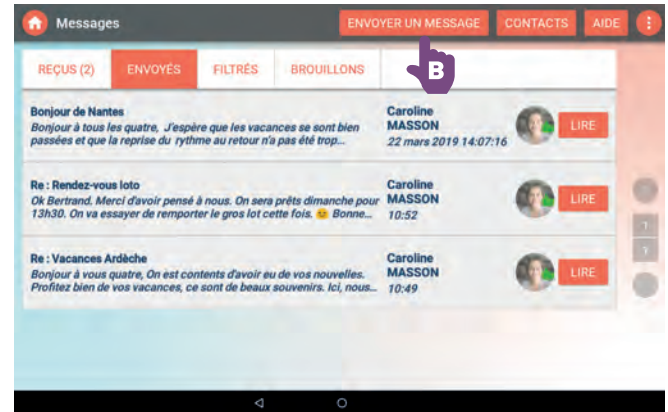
Messages
ENVOYER UN MESSAGE
CONTACTS
AIDE

REÇUS (2)
ENVOYÉS
FILTRÉS
BROUILLONS

B

Bonjour de Nantes
Bonjour à tous les quatre, J'espère que les vacances se sont bien passées et que la reprise du rythme au retour n'a pas été trop...
Caroline MASSON
22 mars 2019 14:07:16
LIRE

Re : Rendez-vous loto
Ok Bertrand, Merci d'avoir pensé à nous. On sera prêts dimanche pour 13h30. On va essayer de remporter le gros lot cette fois. 😉 Bonne...
Caroline MASSON
10:52
LIRE

Re : Vacances Ardèche
Bonjour à vous quatre, On est contents d'avoir eu de vos nouvelles. Profitez bien de vos vacances, ce sont de beaux souvenirs. Ici, nous...
Caroline MASSON
10:49
LIRE

?
?